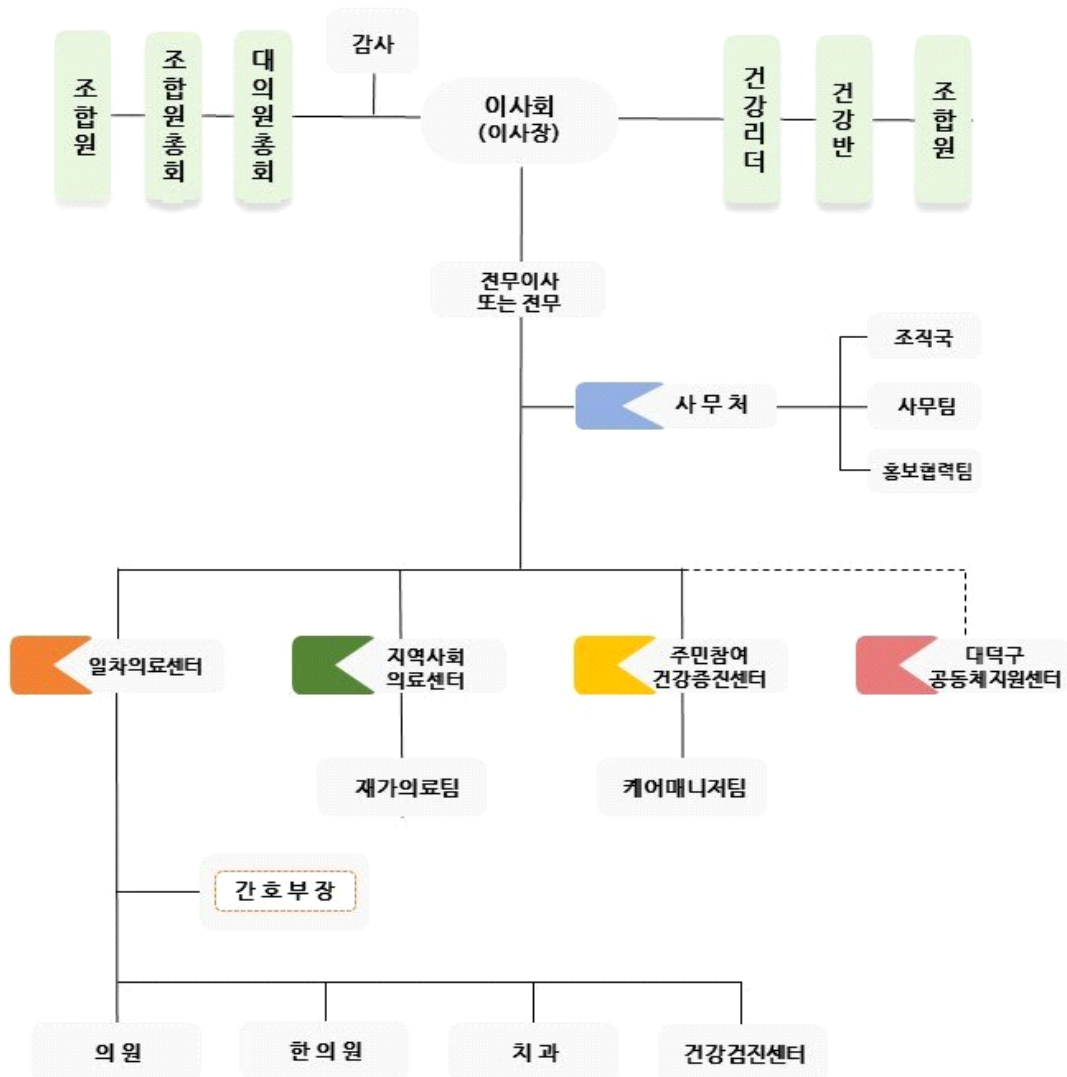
조합원

조합원총회

대의원총회

감사

이사회
(이사장)

건강리더

건강반

조합원

전무이사
또는 전무

사 무 처

조직국

사무팀

홍보협력팀

일차의료센터

지역사회
의료센터

주민참여
건강증진센터

대덕구
공동체지원센터

재가의료팀

케어매니저팀

간 호 부 장

의 원

한 의 원

치 과

건강검진센터